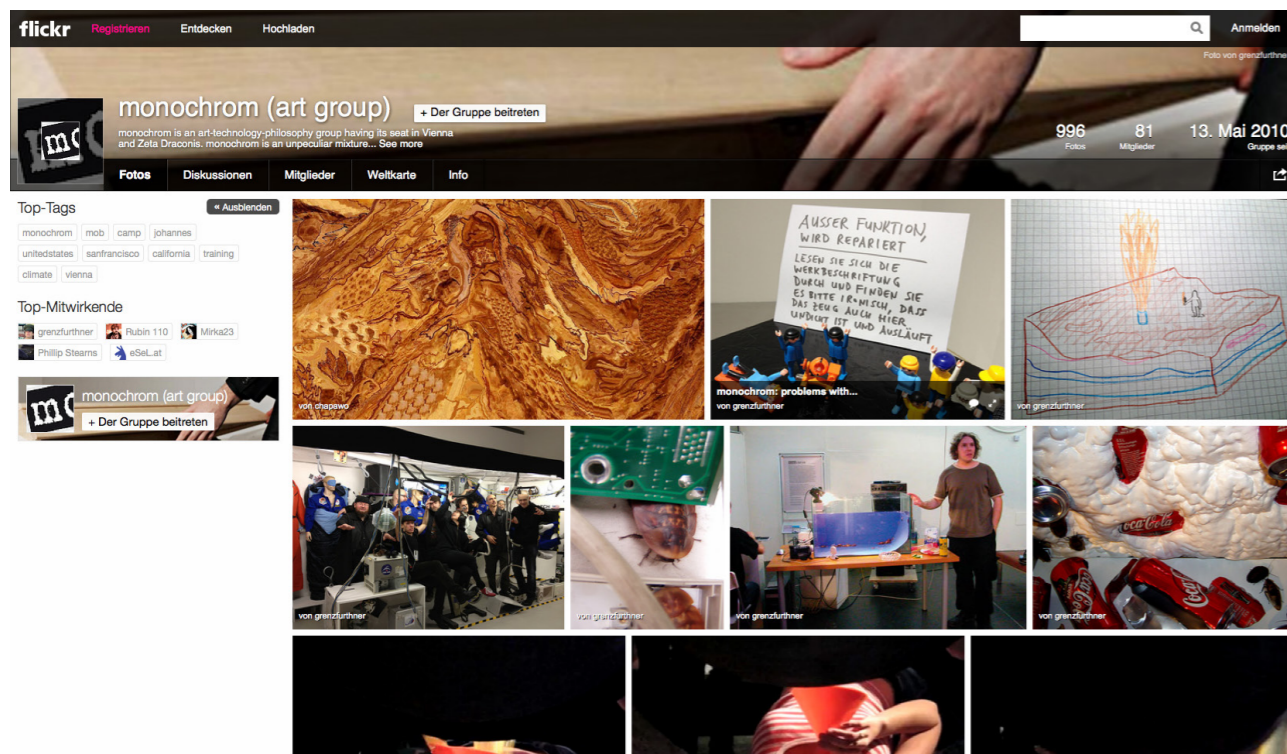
flickr Registrieren Entdecken Hochladen

Anmelden

Foto von grenzfurthner

monochrom (art group)

+ Der Gruppe beitreten

monochrom is an art-technology-philosophy group having its seat in Vienna and Zeta Draconis. monochrom is an unpeculiar mixture... See more

996 Fotos

81 Mitglieder

13. Mai 2010 Gruppe sei

Fotos Diskussionen Mitglieder Weltkarte Info

Top-Tags

« Ausblenden

monochrom mob camp johannes unitedstates sanfrancisco california training climate vienna

Top-Mitwirkende

grenzfurthner Rubin 110 Mirka23 Phillip Stearns eSeL.at

monochrom (art group)

+ Der Gruppe beitreten

von chapawo

AUSSER FUNKTION, WIRD REPARIERT

LESEN SIE SICH DIE WERKBESCHRIFTUNG DURCH UND FINDEN SIE ES BITTE IRONISCH, DASS DAS ZEUG AUCH HIER UNDICHT IST UND AUSLÄUFT

monochrom: problems with...

von grenzfurthner

von grenzfurthner

von grenzfurthner

von grenzfurthner

von grenzfurthner

Coca-Cola

von grenzfurthner